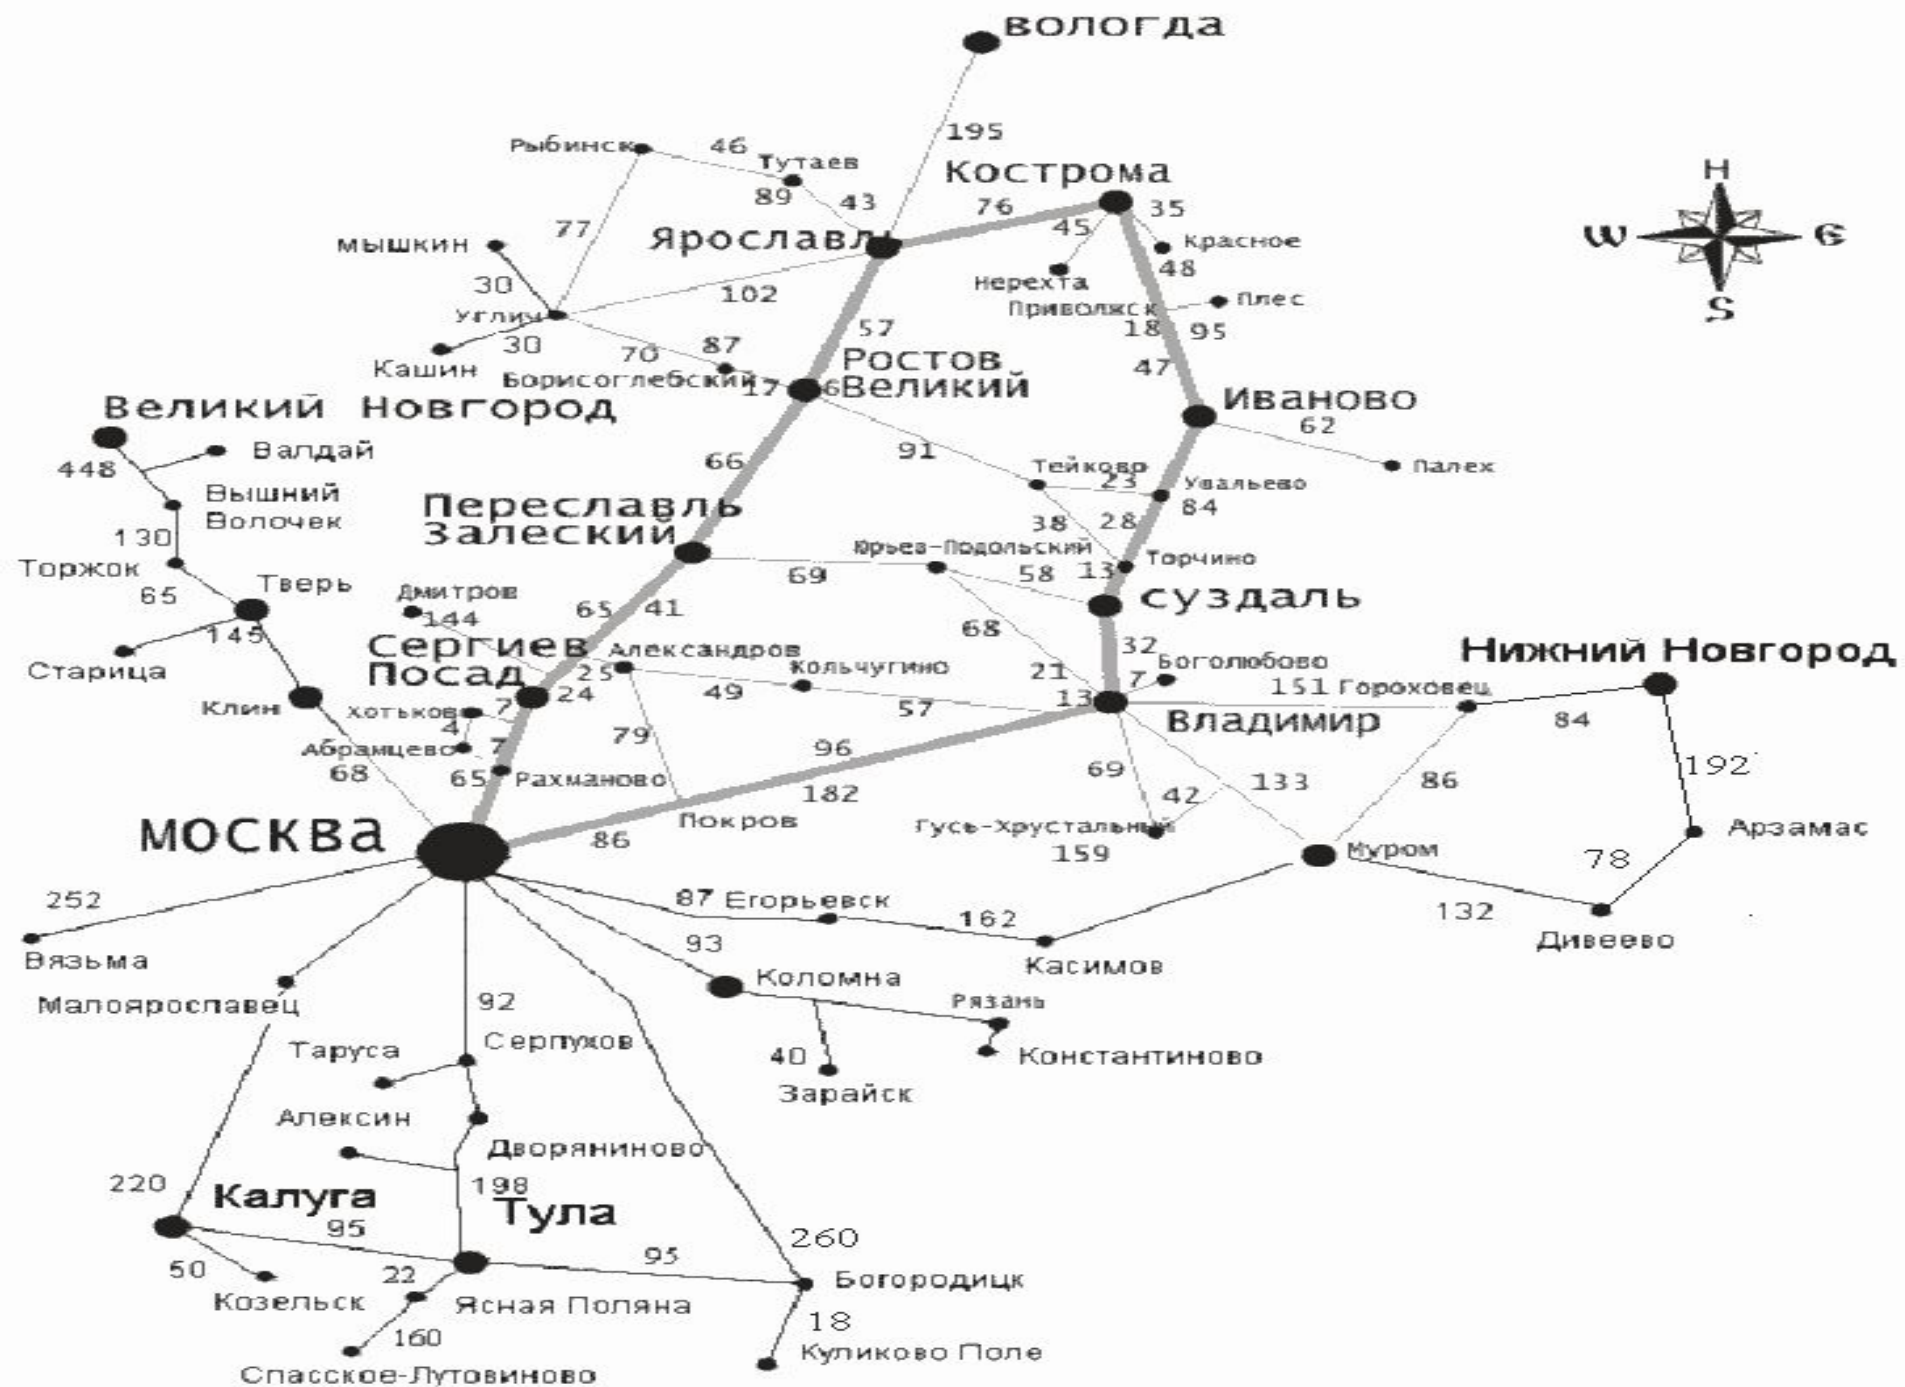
Вологда
195
Рыбинск 46 Тутаев
89 43
Кострома
76 35
77
Ярославль
45
Красное
Мышкин
48
Нерехта
Плес
30
102
Приволжск
Углич
57
18 95
30
70 87
Ростов Великий
47
Кашин
Борисоглебский
17 6
Иваново
Великий Новгород
62
Валдай
91
448
Тейково
Палех
Вышний Волочек
66
23
Увальево
84
Переславль Залеский
38 28
130
Юрьев-Подольский
Торчино
Торжок
69
58 13
Тверь
Дмитров
суздаль
65
144
65 41
145
68
32
Сергиев Посад
Александров
Нижний Новгород
Старица
25
Кольчугино
21
Боголюбово
24
7
151 Гороховец
Клин
49
13
Хотьково
7
57
Владимир
84
4
79
7
96
Абрамцево
192
68
65
Рахманово
69
133
86
182
42
Арзамас
МОСКВА
Покров
Гусь-Хрустальный
86
159
Муром
78
252
87 Егорьевск
162
132
Вязьма
93
Касимов
Дивеево
Коломна
Малоярославец
Рязань
92
Таруса
Серпухов
40
Константиново
Зарайск
Алексин
Дворяниново
220
198
Калуга
Тула
95
260
95
50
22
Богородицк
Козельск
Ясная Поляна
18
160
Куликово Поле
Спасское-Лутовиново
H
W
6
S